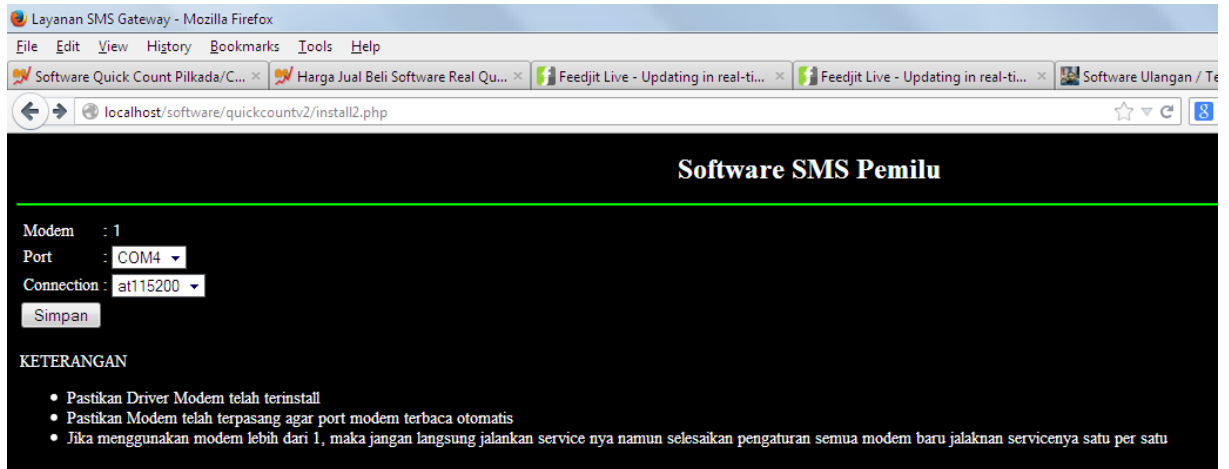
Layanan SMS Gateway - Mozilla Firefox

File Edit View History Bookmarks Tools Help

Software Quick Count Pilkada/C... × | Harga Jual Beli Software Real Qu... × | Feedjit Live - Updating in real-ti... × | Feedjit Live - Updating in real-ti... × | Software Ulangan / Te

localhost/software/quickcountv2/install2.php

Software SMS Pemilu

Modem : 1
Port : COM4
Connection : at115200
Simpan

KETERANGAN

- Pastikan Driver Modem telah terinstall
- Pastikan Modem telah terpasang agar port modem terbaca otomatis
- Jika menggunakan modem lebih dari 1, maka jangan langsung jalankan service nya namun selesaikan pengaturan semua modem baru jalaknan servicenya satu per satu